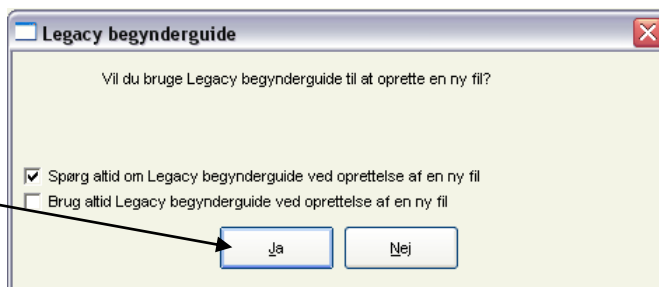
Legacy begynderguide

Vil du bruge Legacy begynderguide til at oprette en ny fil?

☑ Spørg altid om Legacy begynderguide ved oprettelse af en ny fil

☐ Brug altid Legacy begynderguide ved oprettelse af en ny fil

Ja

Nej